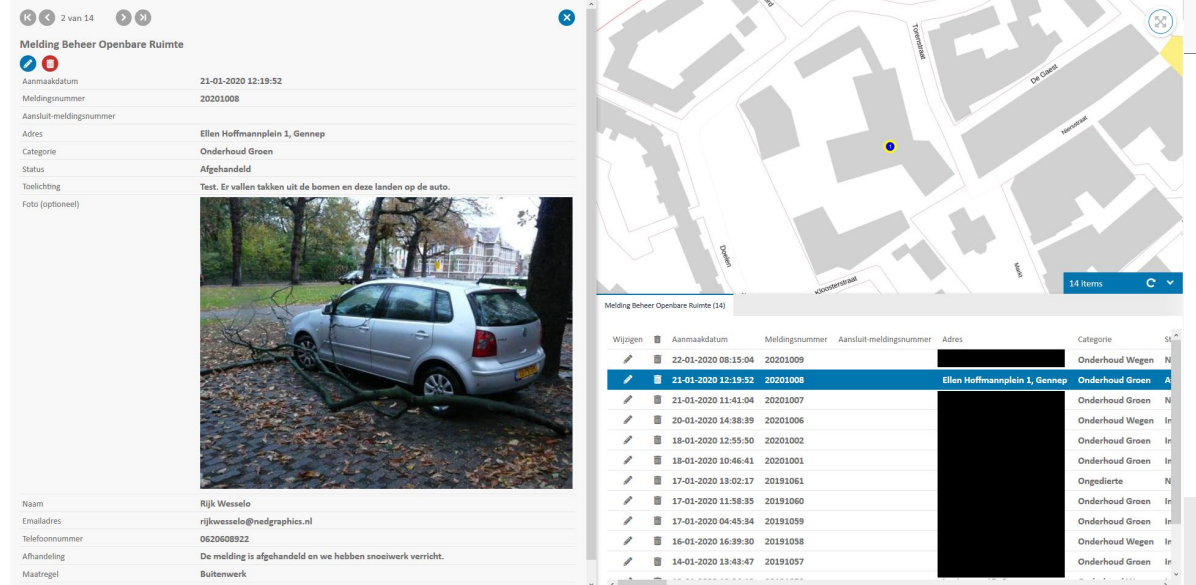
2 van 14

Melding Beheer Openbare Ruimte

| | |
|---|---|
| Aanmaakdatum | 21-01-2020 12:19:52 |
| Meldingsnummer | 20201008 |
| Aansluit-meldingsnummer | |
| Adres | Ellen Hoffmannplein 1, Gennep |
| Categorie | Onderhoud Groen |
| Status | Afgehandeld |
| Toelichting | Test. Er vallen takken uit de bomen en deze landen op de auto. |
| Foto (optioneel) | |
| Naam | Rijk Wesselo |
| Emailadres | rijkwesselo@nedgraphics.nl |
| Telefoonnummer | 0620608922 |
| Afhandeling | De melding is afgehandeld en we hebben snoeiwerk verricht. |
| Maatregel | Buitenwerk |

Torenstraat
De Gaest
Nieuwstraat
Doelen
Kloosterstraat
Markt

14 items

Melding Beheer Openbare Ruimte (14)

| Wijzigen | | Aanmaakdatum | Meldingsnummer | Aansluit-meldingsnummer | Adres | Categorie | St |
|---|---|---|---|---|---|---|---|
| | | 22-01-2020 08:15:04 | 20201009 | | | Onderhoud Wegen | N |
| | | 21-01-2020 12:19:52 | 20201008 | | Ellen Hoffmannplein 1, Gennep | Onderhoud Groen | A |
| | | 21-01-2020 11:41:04 | 20201007 | | | Onderhoud Groen | In |
| | | 20-01-2020 14:38:39 | 20201006 | | | Onderhoud Wegen | In |
| | | 18-01-2020 12:55:50 | 20201002 | | | Onderhoud Groen | In |
| | | 18-01-2020 10:46:41 | 20201001 | | | Onderhoud Groen | In |
| | | 17-01-2020 13:02:17 | 20191061 | | | Ongedierte | N |
| | | 17-01-2020 11:58:35 | 20191060 | | | Onderhoud Groen | In |
| | | 17-01-2020 04:45:34 | 20191059 | | | Onderhoud Wegen | In |
| | | 16-01-2020 16:39:30 | 20191058 | | | Onderhoud Groen | In |
| | | 14-01-2020 13:43:47 | 20191057 | | | Onderhoud Groen | In |